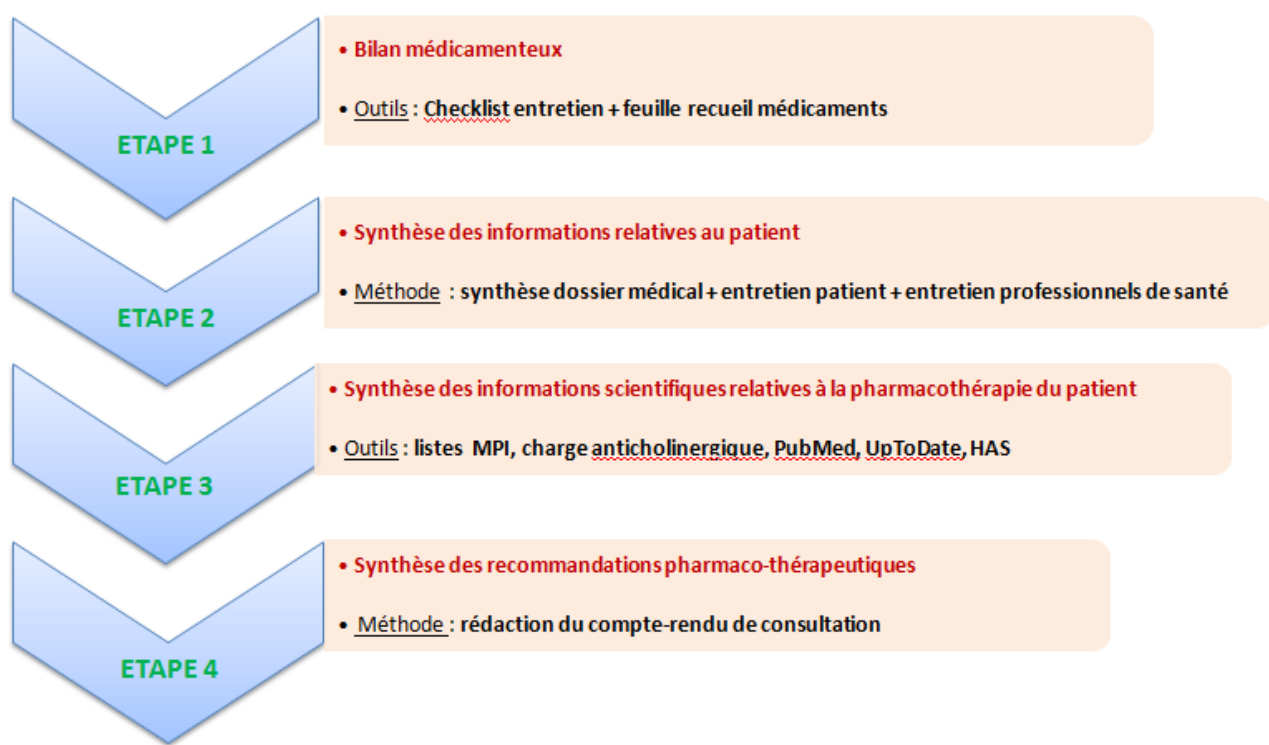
ETAPE 1

• Bilan médicamenteux

• Outils : Checklist entretien + feuille recueil médicaments

ETAPE 2

• Synthèse des informations relatives au patient

• Méthode : synthèse dossier médical + entretien patient + entretien professionnels de santé

ETAPE 3

• Synthèse des informations scientifiques relatives à la pharmacothérapie du patient

• Outils : listes MPI, charge anticholinergique, PubMed, UpToDate, HAS

ETAPE 4

• Synthèse des recommandations pharmaco-thérapeutiques

• Méthode : rédaction du compte-rendu de consultation